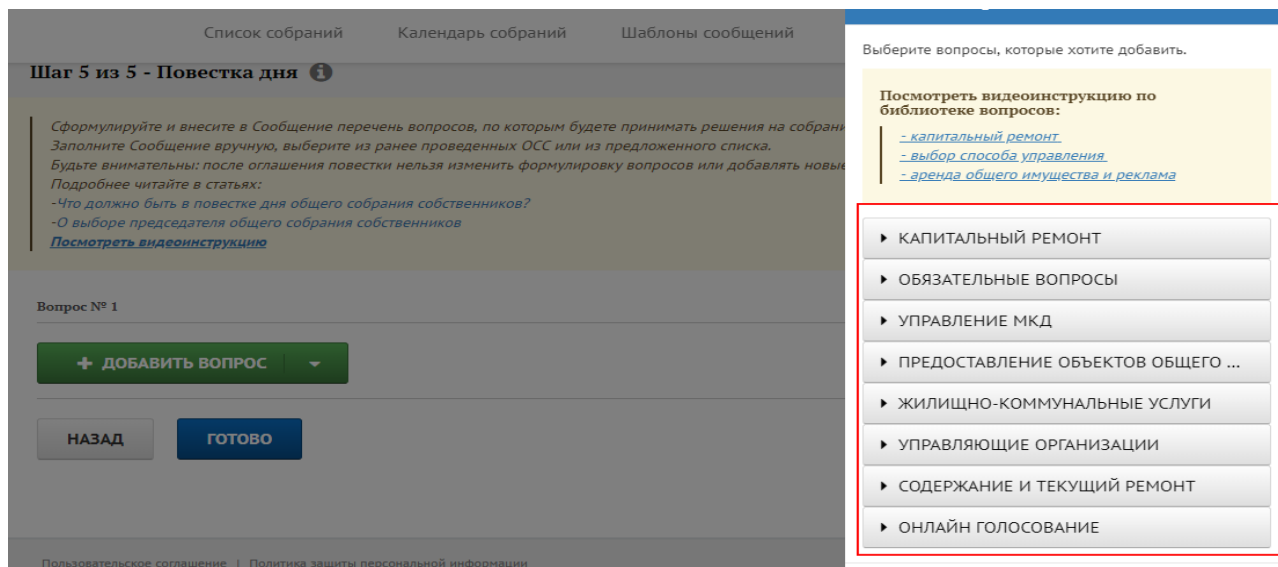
Список собраний Календарь собраний Шаблоны сообщений

Шаг 5 из 5 - Повестка дня

Сформулируйте и внесите в Сообщение перечень вопросов, по которым будете принимать решения на собрани
Заполните Сообщение вручную, выберите из ранее проведенных ОСС или из предложенного списка.
Будьте внимательны: после оглашения повестки нельзя изменить формулировку вопросов или добавлять новые
Подробнее читайте в статьях:
-Что должно быть в повестке дня общего собрания собственников?
-О выборе председателя общего собрания собственников
Посмотреть видеоинструкцию

Вопрос № 1

+ ДОБАВИТЬ ВОПРОС

НАЗАД ГОТОВО

Пользовательское соглашение | Политика защиты персональной информации

Выберите вопросы, которые хотите добавить.

Посмотреть видеоинструкцию по библиотеке вопросов:
- капитальный ремонт
- выбор способа управления
- аренда общего имущества и реклама

▸ КАПИТАЛЬНЫЙ РЕМОНТ
▸ ОБЯЗАТЕЛЬНЫЕ ВОПРОСЫ
▸ УПРАВЛЕНИЕ МКД
▸ ПРЕДОСТАВЛЕНИЕ ОБЪЕКТОВ ОБЩЕГО ...
▸ ЖИЛИЩНО-КОММУНАЛЬНЫЕ УСЛУГИ
▸ УПРАВЛЯЮЩИЕ ОРГАНИЗАЦИИ
▸ СОДЕРЖАНИЕ И ТЕКУЩИЙ РЕМОНТ
▸ ОНЛАЙН ГОЛОСОВАНИЕ